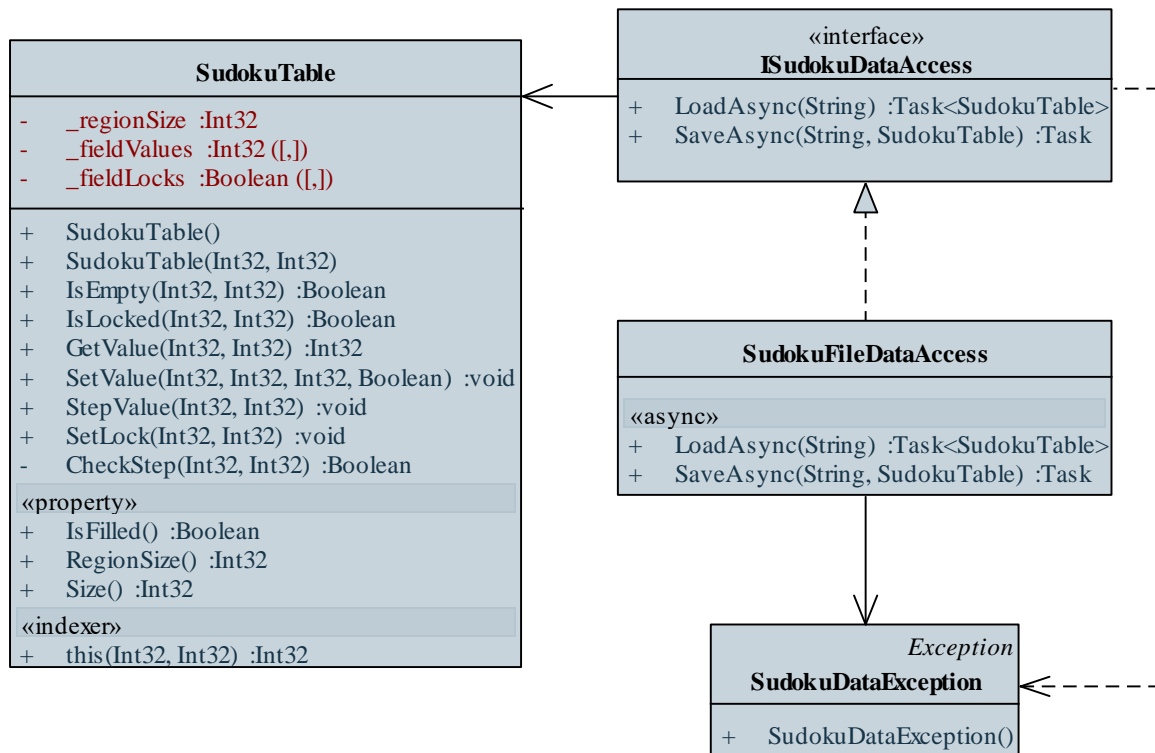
SudokuTable

- _regionSize :Int32
- _fieldValues :Int32 ([,])
- _fieldLocks :Boolean ([,])

+ SudokuTable()
+ SudokuTable(Int32, Int32)
+ IsEmpty(Int32, Int32) :Boolean
+ IsLocked(Int32, Int32) :Boolean
+ GetValue(Int32, Int32) :Int32
+ SetValue(Int32, Int32, Int32, Boolean) :void
+ StepValue(Int32, Int32) :void
+ SetLock(Int32, Int32) :void
- CheckStep(Int32, Int32) :Boolean

«property»
+ IsFilled() :Boolean
+ RegionSize() :Int32
+ Size() :Int32

«indexer»
+ this(Int32, Int32) :Int32

«interface»
ISudokuDataAccess

+ LoadAsync(String) :Task<SudokuTable>
+ SaveAsync(String, SudokuTable) :Task

SudokuFileDataAccess

«async»
+ LoadAsync(String) :Task<SudokuTable>
+ SaveAsync(String, SudokuTable) :Task

Exception
SudokuDataException

+ SudokuDataException()